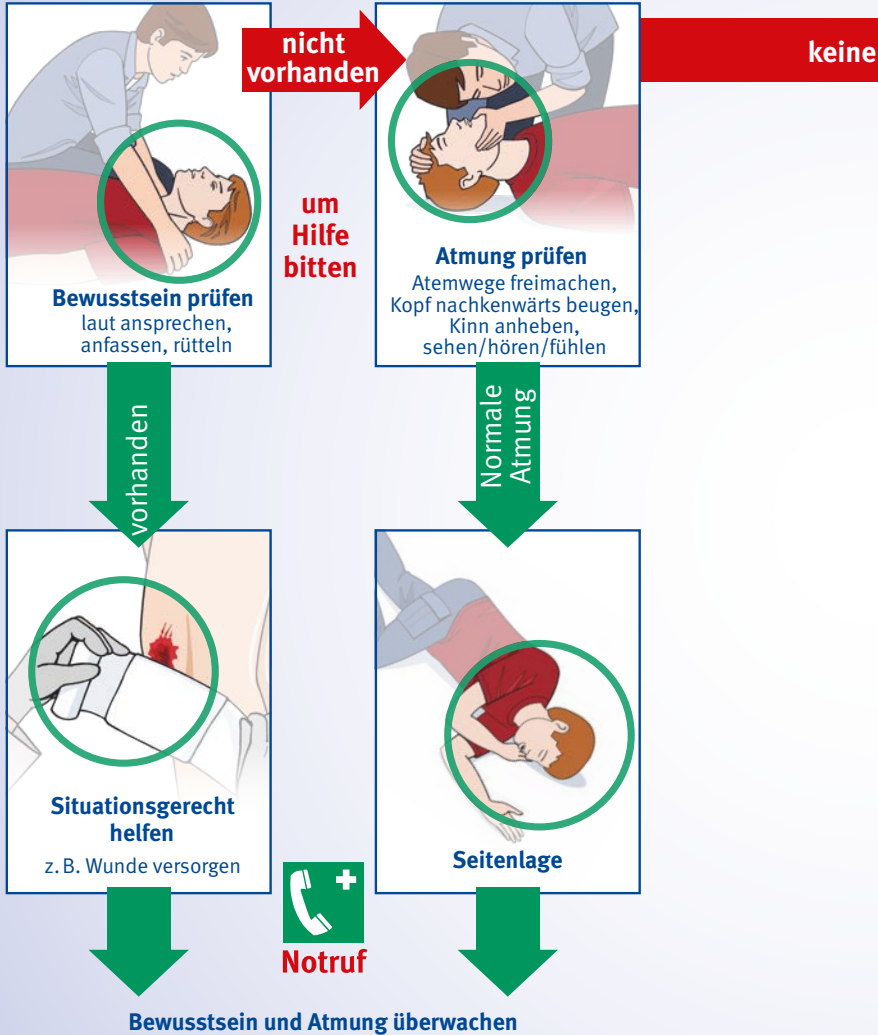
nicht vorhanden

keine

um Hilfe bitten

Bewusstsein prüfen
laut ansprechen, anfassen, rütteln

Atmung prüfen
Atemwege freimachen, Kopf nachkenwärts beugen, Kinn anheben, sehen/hören/fühlen

vorhanden

Normale Atmung

Situationsgerecht helfen
z. B. Wunde versorgen

Seitenlage

Notruf

Bewusstsein und Atmung überwachen